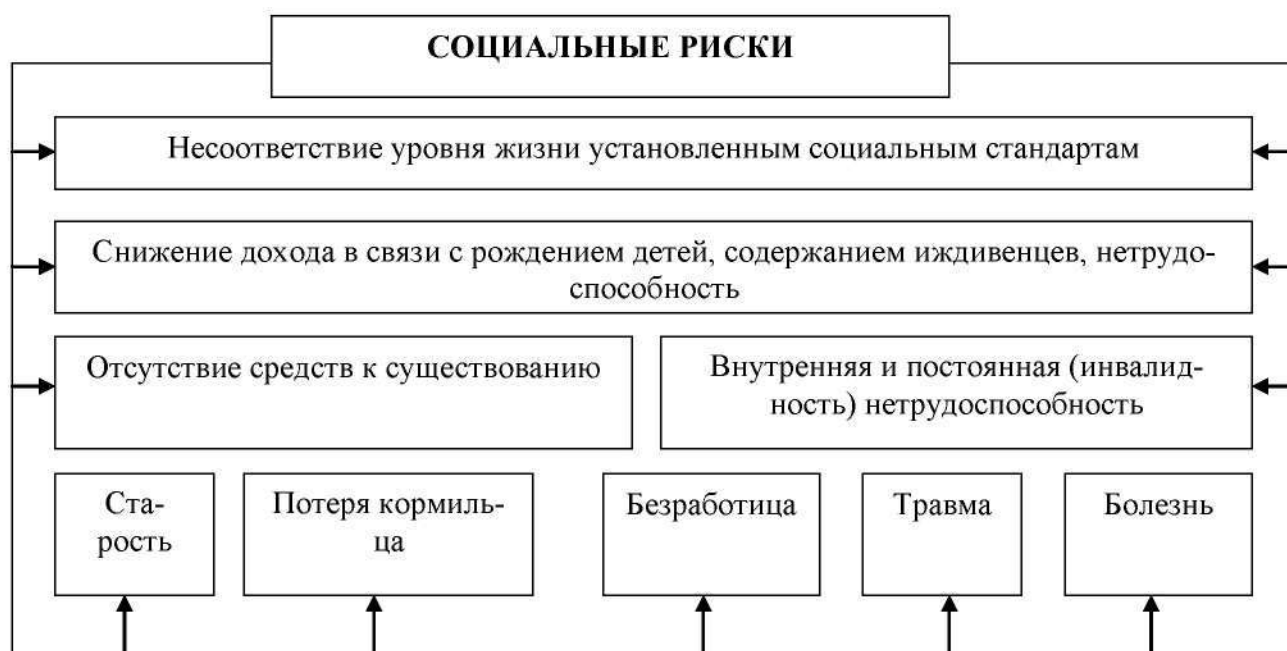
СОЦИАЛЬНЫЕ РИСКИ

Несоответствие уровня жизни установленным социальным стандартам

Снижение дохода в связи с рождением детей, содержанием иждивенцев, нетрудоспособность

Отсутствие средств к существованию

Внутренняя и постоянная (инвалидность) нетрудоспособность

Старость

Потеря кормильца

Безработица

Травма

Болезнь